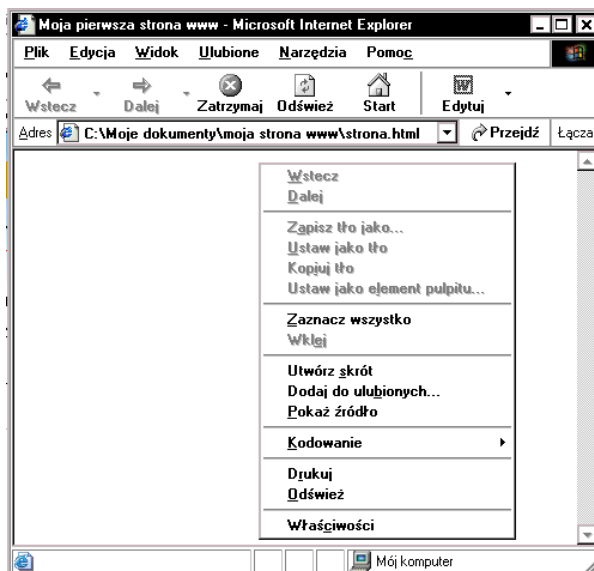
Moja pierwsza strona www - Microsoft Internet Explorer

Plik Edycja Widok Ulubione Narzędzia Pomoc

Wstecz Dalej Zatrzymaj Odśwież Start Edytuj

Adres C:\Moje dokumenty\moja strona www\strona.html Przejdź Łącza

Wstecz
Dalej

Zapisz tło jako...
Ustaw jako tło
Kopiuj tło
Ustaw jako element pulpitu...

Zaznacz wszystko
Wklej

Utwórz skrót
Dodaj do ulubionych...
Pokaż źródło

Kodowanie

Drukuj
Odśwież

Właściwości

Mój komputer